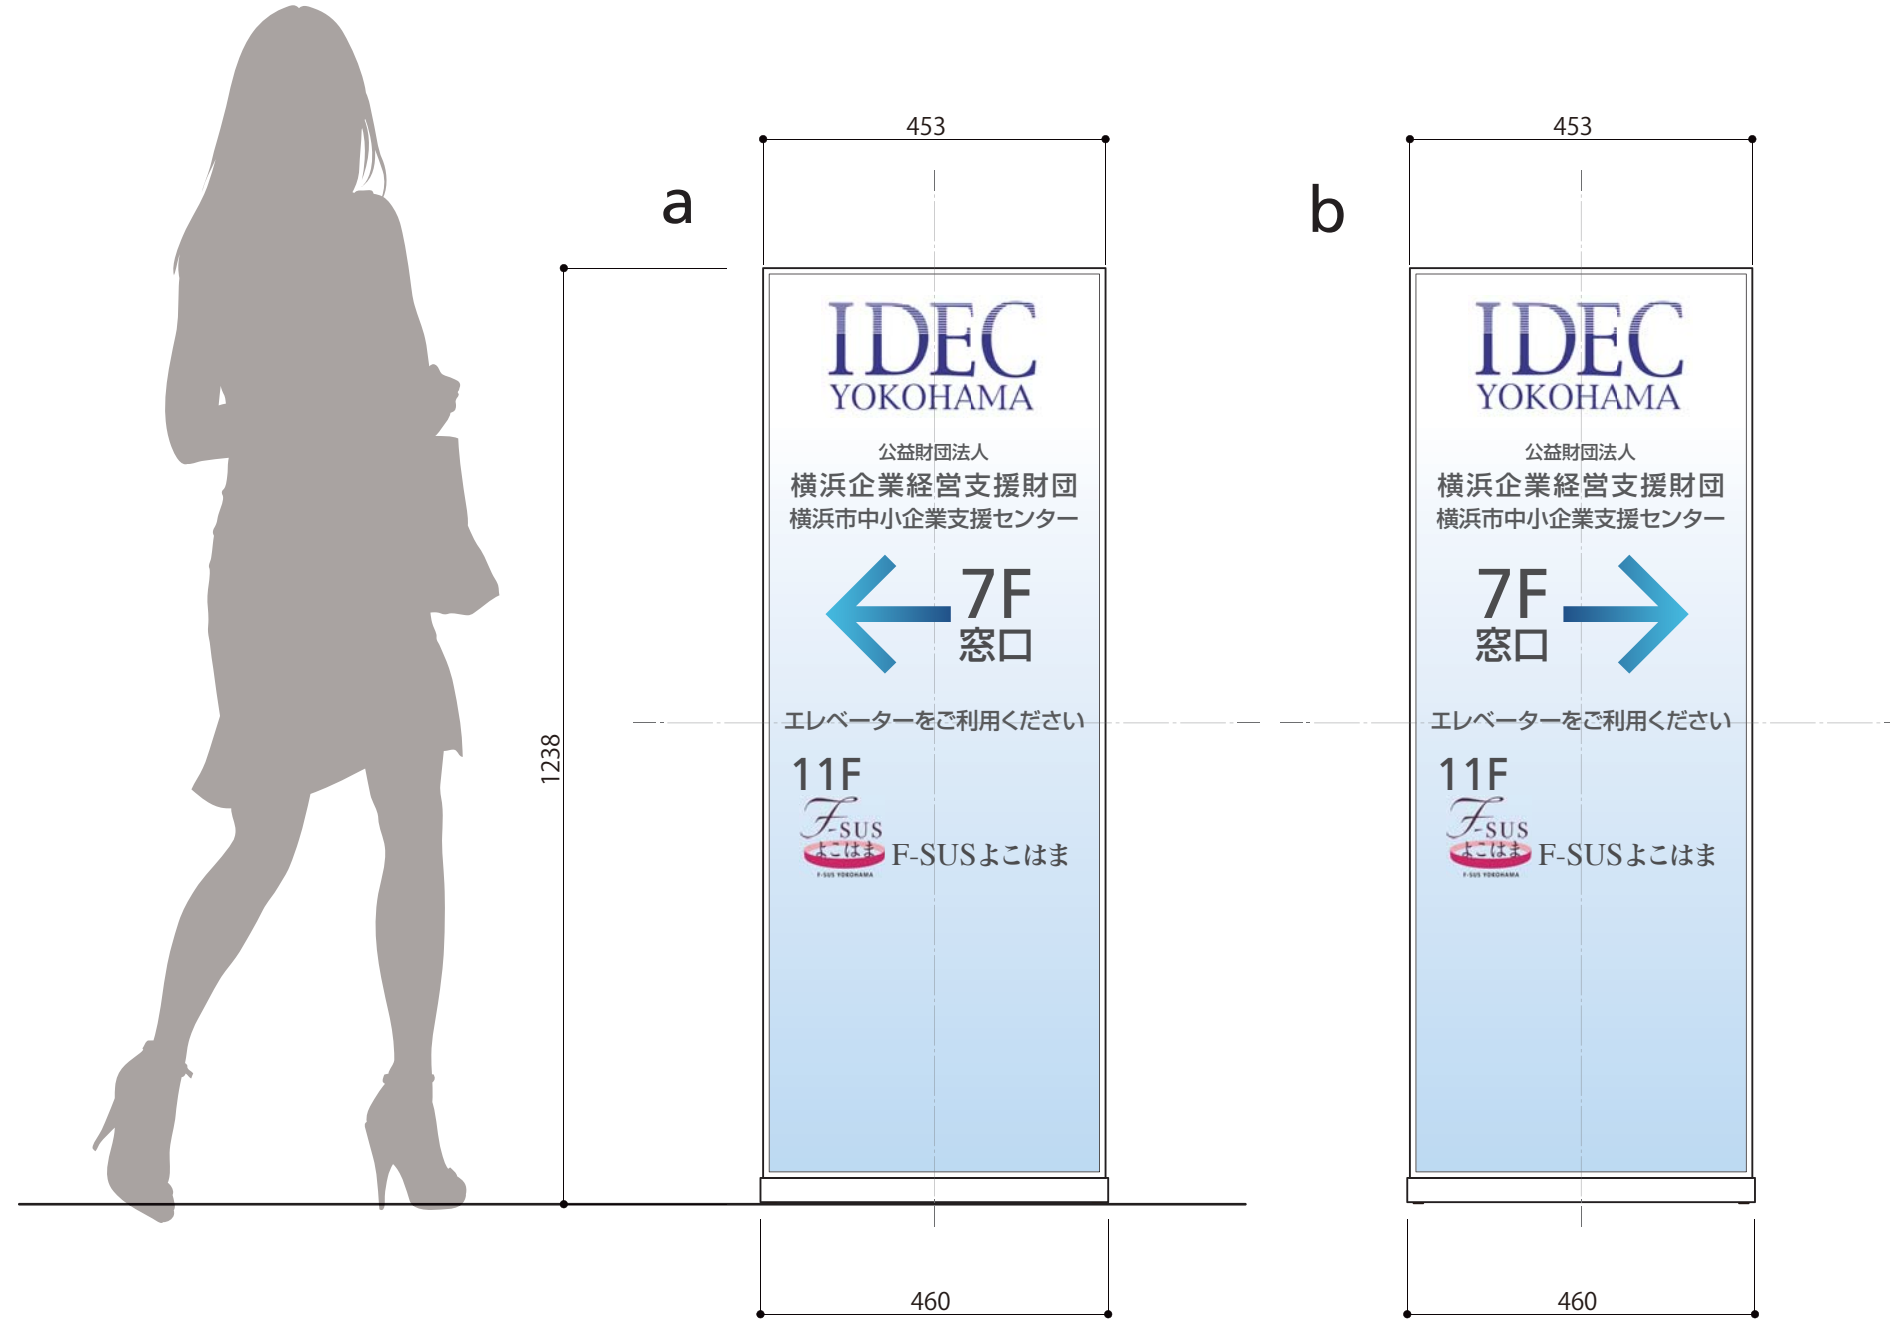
453

a

1238

IDEC
YOKOHAMA

公益財団法人
横浜企業経営支援財団
横浜市中小企業支援センター

7F
窓口

エレベーターをご利用ください

11F
F-SUS よこはま
F-SUS YOKOHAMA
F-SUSよこはま

460

453

b

IDEC
YOKOHAMA

公益財団法人
横浜企業経営支援財団
横浜市中小企業支援センター

7F
窓口

エレベーターをご利用ください

11F
F-SUS よこはま
F-SUS YOKOHAMA
F-SUSよこはま

460